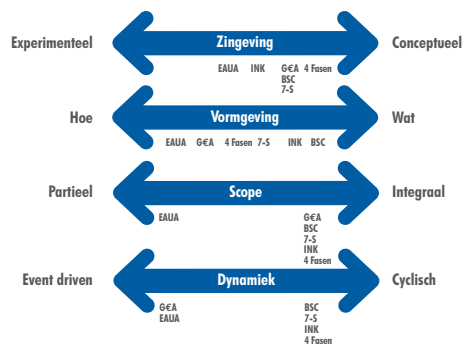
Experimenteel
Zingeving
Conceptueel
EAUA INK G€A 4 Fasen
BSC
7-S

Hoe
Vormgeving
Wat
EAUA G€A 4 Fasen 7-S INK BSC

Partieel
Scope
Integraal
EAUA
G€A
BSC
7-S
INK
4 Fasen

Event driven
Dynamiek
Cyclisch
G€A
EAUA
BSC
7-S
INK
4 Fasen